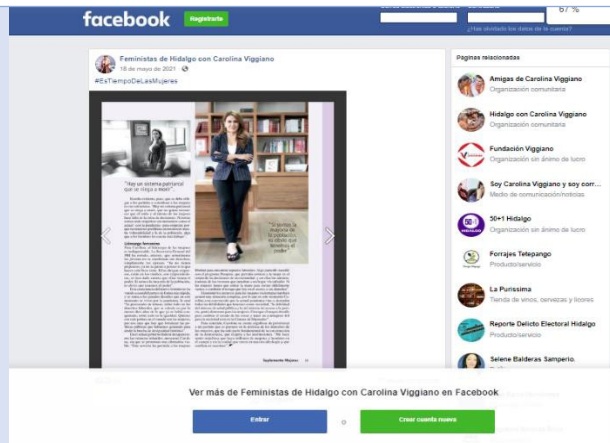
facebook
Registrarte
¿Has olvidado los datos de la cuenta?
67 %

Feministas de Hidalgo con Carolina Viggiano
18 de mayo de 2021 ·
#EsTiempoDeLasMujeres

"Hay un sistema patriarcal que lo niega a estar"

"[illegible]"

Liderazgo femenino

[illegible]

Suplemento Mujeres

Páginas relacionadas
Amigas de Carolina Viggiano
Organización comunitaria
Hidalgo con Carolina Viggiano
Organización comunitaria
Fundación Viggiano
Organización sin ánimo de lucro
Soy Carolina Viggiano y soy corr...
Medio de comunicación/noticias
50+1 Hidalgo
Organización sin ánimo de lucro
Forrajes Tetepango
Producto/servicio
La Purisima
Tienda de vinos, cervezas y licores
Reporte Delito Electoral Hidalgo
Producto/servicio
Selene Balderas Samperio.

Ver más de Feministas de Hidalgo con Carolina Viggiano en Facebook
Entrar
o
Crear cuenta nueva